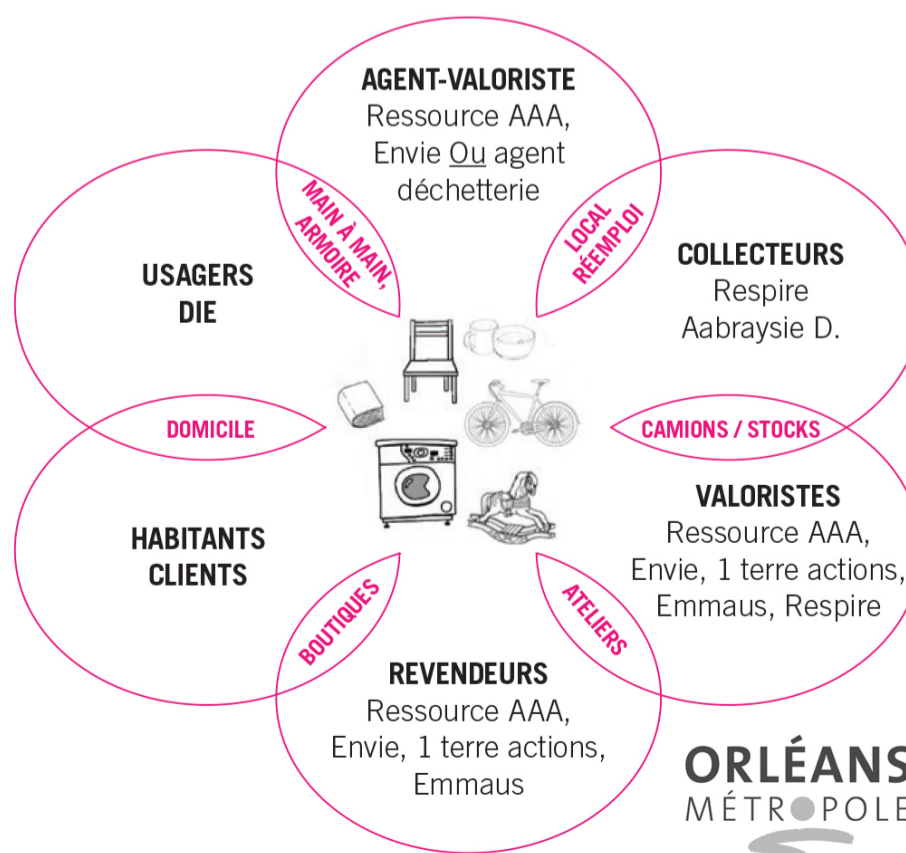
AGENT-VALORISTE
Ressource AAA, Envie Ou agent déchetterie

MAIN À MAIN, ARMOIRE

LOCAL RÉEMPLOI

USAGERS DIE

COLLECTEURS
Respire
Aabraysie D.

DOMICILE

CAMIONS / STOCKS

HABITANTS CLIENTS

VALORISTES
Ressource AAA, Envie, 1 terre actions, Emmaus, Respire

BOUTIQUES

ATELIERS

REVENDEURS
Ressource AAA, Envie, 1 terre actions, Emmaus

ORLÉANS
MÉTROPOLE